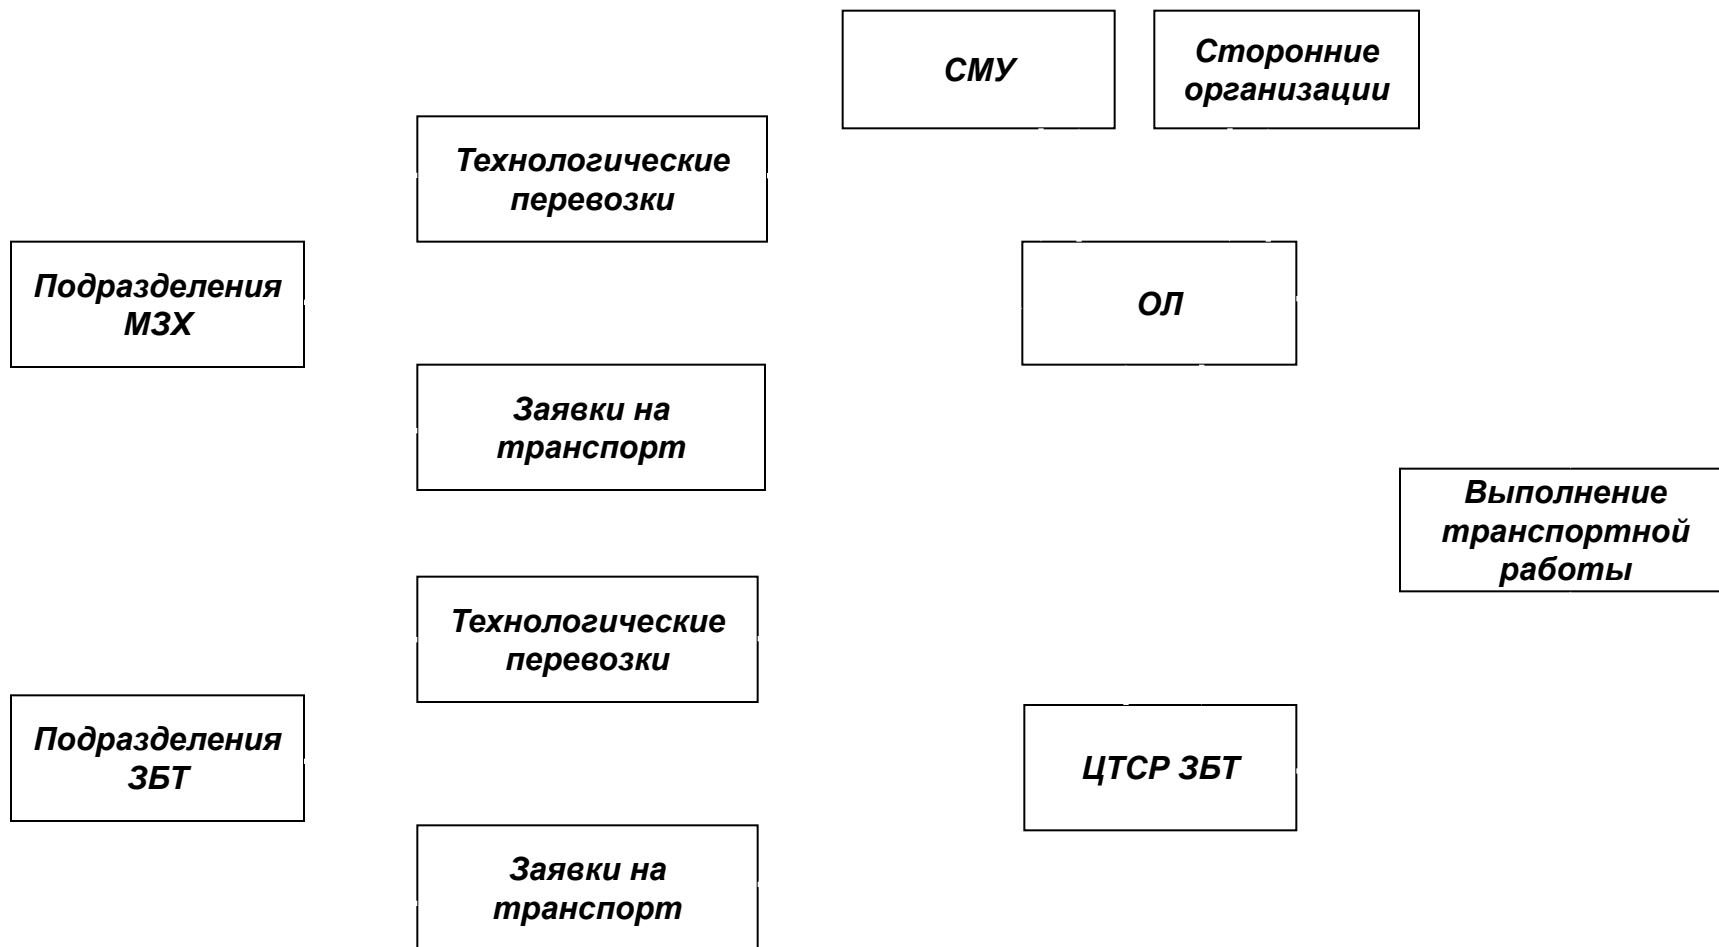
СМУ

Сторонние организации

Технологические перевозки

Подразделения МЗХ

ОЛ

Заявки на транспорт

Выполнение транспортной работы

Технологические перевозки

Подразделения ЗБТ

ЦТСР ЗБТ

Заявки на транспорт